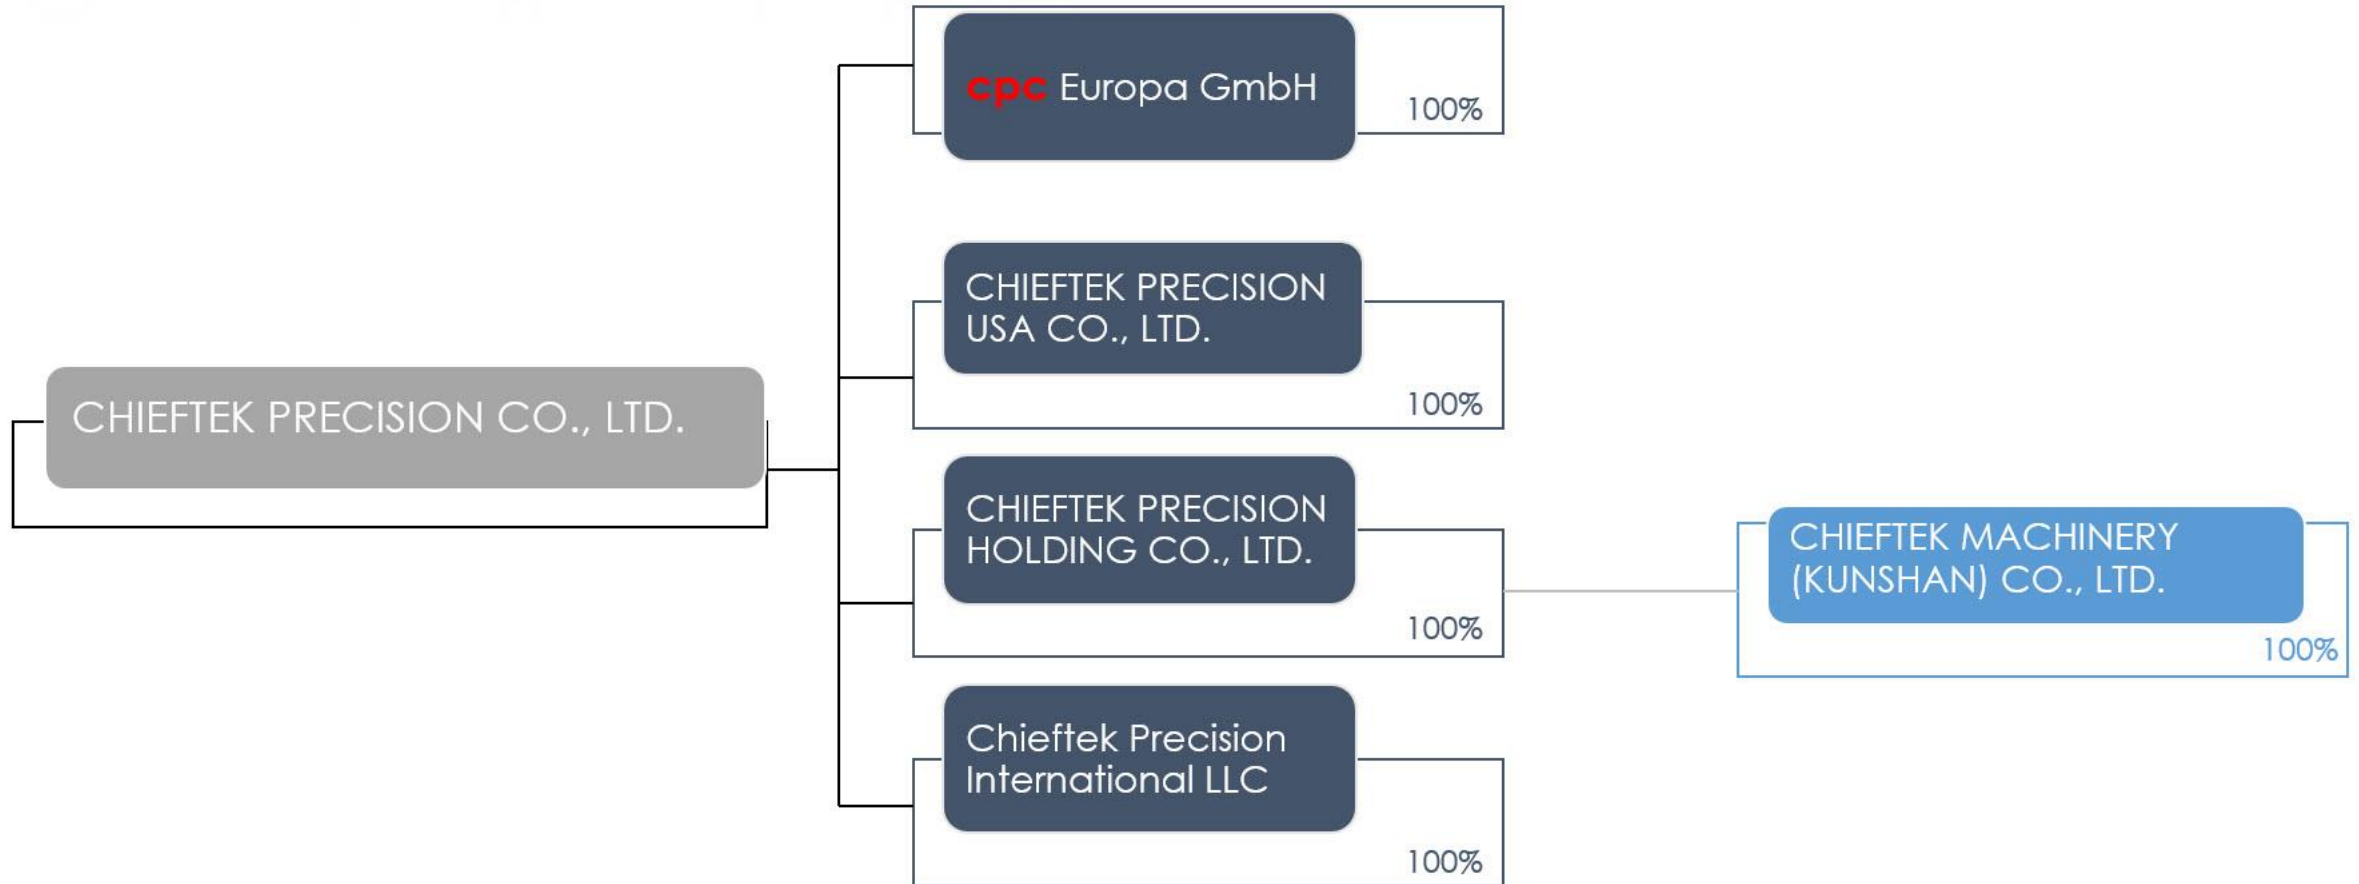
CHIEFTEK PRECISION CO., LTD.

cpc Europa GmbH
100%

CHIEFTEK PRECISION USA CO., LTD.
100%

CHIEFTEK PRECISION HOLDING CO., LTD.
100%

CHIEFTEK MACHINERY (KUNSHAN) CO., LTD.
100%

Chieftek Precision International LLC
100%